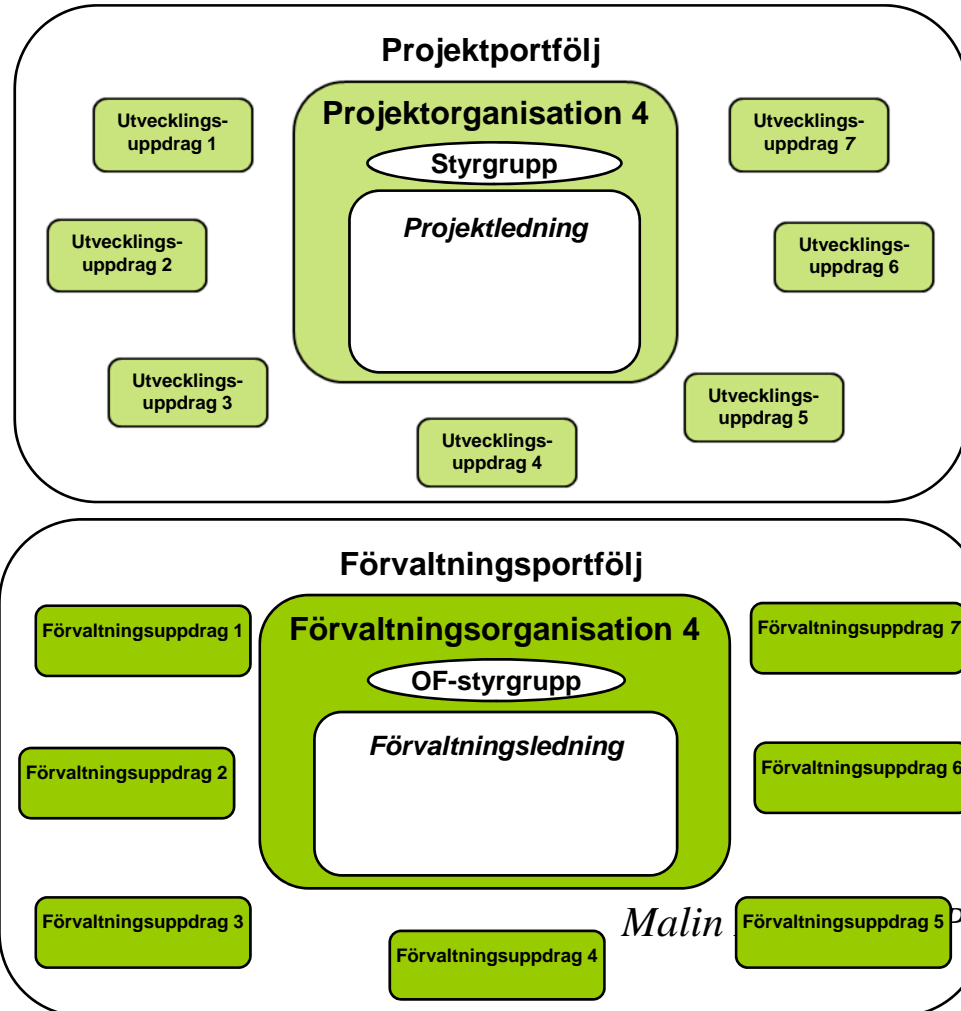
Projektportfölj

Utvecklingsuppdrag 1

Projektorganisation 4

Styrgrupp

Projektledning

Utvecklingsuppdrag 7

Utvecklingsuppdrag 2

Utvecklingsuppdrag 6

Utvecklingsuppdrag 3

Utvecklingsuppdrag 5

Utvecklingsuppdrag 4

Förvaltningsportfölj

Förvaltningsuppdrag 1

Förvaltningsorganisation 4

OF-styrgrupp

Förvaltningsledning

Förvaltningsuppdrag 7

Förvaltningsuppdrag 2

Förvaltningsuppdrag 6

Förvaltningsuppdrag 3

Malin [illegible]

Förvaltningsuppdrag 5

Förvaltningsuppdrag 4